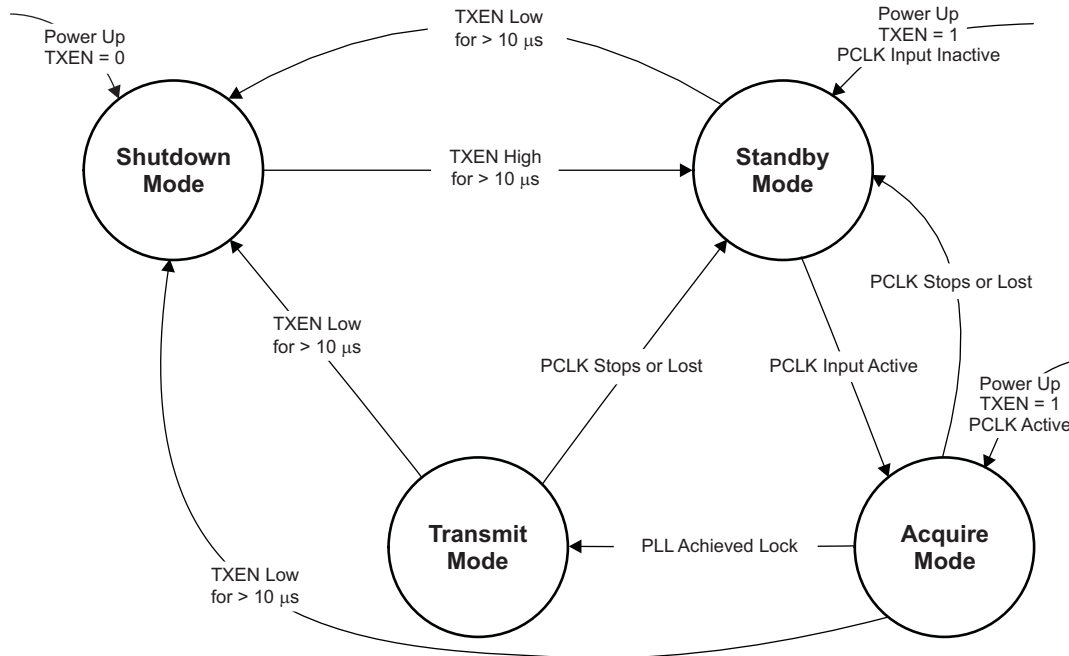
Power Up
TXEN = 0

TXEN Low
for > 10 μs

Power Up
TXEN = 1
PCLK Input Inactive

Shutdown
Mode

TXEN High
for > 10 μs

Standby
Mode

PCLK Stops or Lost

TXEN Low
for > 10 μs

PCLK Stops or Lost

PCLK Input Active

Power Up
TXEN = 1
PCLK Active

Transmit
Mode

PLL Achieved Lock

Acquire
Mode

TXEN Low
for > 10 μs